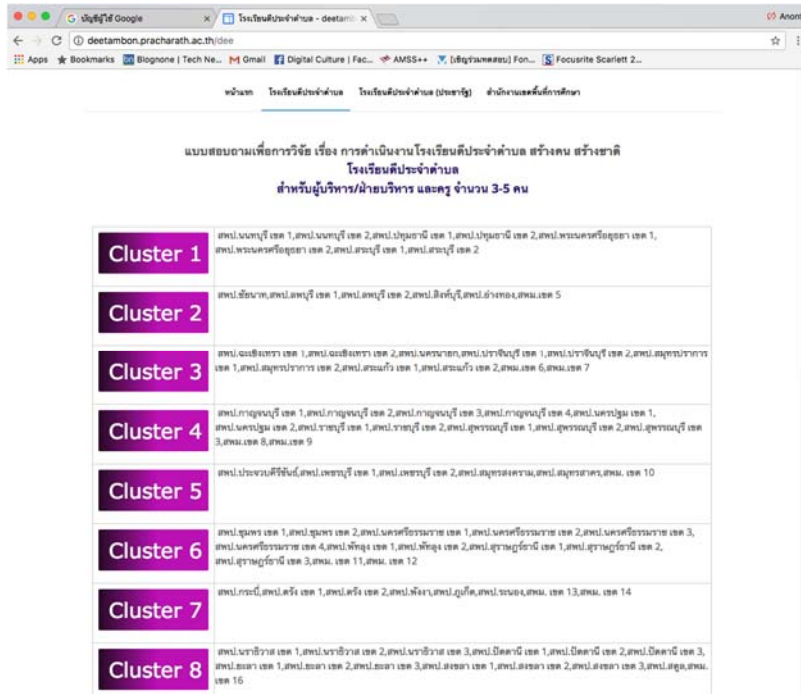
บัญชีผู้ใช้ Google | โรงเรียนดีประจำตำบล - deetambon | Anon

deetambon.pracharath.ac.th/dee

Apps Bookmarks Blognone | Tech Ne... Gmail Digital Culture | Fac... AMSS++ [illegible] Focusrite Scarlett 2...

หน้าแรก โรงเรียนดีประจำตำบล โรงเรียนดีประจำตำบล (ประชารัฐ) สำนักงานเขตพื้นที่การศึกษา

แบบสอบถามเพื่อการวิจัย เรื่อง การดำเนินงานโรงเรียนดีประจำตำบล สร้างคน สร้างชาติ
โรงเรียนดีประจำตำบล
สำหรับผู้บริหาร/ฝ่ายบริหาร และครู จำนวน 3-5 คน

| | |
|---|---|
| Cluster 1 | สพป.นนทบุรี เขต 1,สพป.นนทบุรี เขต 2,สพป.ปทุมธานี เขต 1,สพป.ปทุมธานี เขต 2,สพป.พระนครศรีอยุธยา เขต 1,สพป.พระนครศรีอยุธยา เขต 2,สพป.สระบุรี เขต 1,สพป.สระบุรี เขต 2 |
| Cluster 2 | สพป.ชัยนาท,สพป.ลพบุรี เขต 1,สพป.ลพบุรี เขต 2,สพป.สิงห์บุรี,สพป.อ่างทอง,สพม.เขต 5 |
| Cluster 3 | สพป.ฉะเชิงเทรา เขต 1,สพป.ฉะเชิงเทรา เขต 2,สพป.นครนายก,สพป.ปราจีนบุรี เขต 1,สพป.ปราจีนบุรี เขต 2,สพป.สมุทรปราการ เขต 1,สพป.สมุทรปราการ เขต 2,สพป.สระแก้ว เขต 1,สพป.สระแก้ว เขต 2,สพม.เขต 6,สพม.เขต 7 |
| Cluster 4 | สพป.กาญจนบุรี เขต 1,สพป.กาญจนบุรี เขต 2,สพป.กาญจนบุรี เขต 3,สพป.กาญจนบุรี เขต 4,สพป.นครปฐม เขต 1,สพป.นครปฐม เขต 2,สพป.ราชบุรี เขต 1,สพป.ราชบุรี เขต 2,สพป.สุพรรณบุรี เขต 1,สพป.สุพรรณบุรี เขต 2,สพป.สุพรรณบุรี เขต 3,สพม.เขต 8,สพม.เขต 9 |
| Cluster 5 | สพป.ประจวบคีรีขันธ์,สพป.เพชรบุรี เขต 1,สพป.เพชรบุรี เขต 2,สพป.สมุทรสงคราม,สพป.สมุทรสาคร,สพม. เขต 10 |
| Cluster 6 | สพป.ชุมพร เขต 1,สพป.ชุมพร เขต 2,สพป.นครศรีธรรมราช เขต 1,สพป.นครศรีธรรมราช เขต 2,สพป.นครศรีธรรมราช เขต 3,สพป.นครศรีธรรมราช เขต 4,สพป.พัทลุง เขต 1,สพป.พัทลุง เขต 2,สพป.สุราษฎร์ธานี เขต 1,สพป.สุราษฎร์ธานี เขต 2,สพป.สุราษฎร์ธานี เขต 3,สพม. เขต 11,สพม. เขต 12 |
| Cluster 7 | สพป.กระบี่,สพป.ตรัง เขต 1,สพป.ตรัง เขต 2,สพป.พังงา,สพป.ภูเก็ต,สพป.ระนอง,สพม. เขต 13,สพม. เขต 14 |
| Cluster 8 | สพป.นราธิวาส เขต 1,สพป.นราธิวาส เขต 2,สพป.นราธิวาส เขต 3,สพป.ปัตตานี เขต 1,สพป.ปัตตานี เขต 2,สพป.ปัตตานี เขต 3,สพป.ยะลา เขต 1,สพป.ยะลา เขต 2,สพป.ยะลา เขต 3,สพป.สงขลา เขต 1,สพป.สงขลา เขต 2,สพป.สงขลา เขต 3,สพป.สตูล,สพม. เขต 16 |